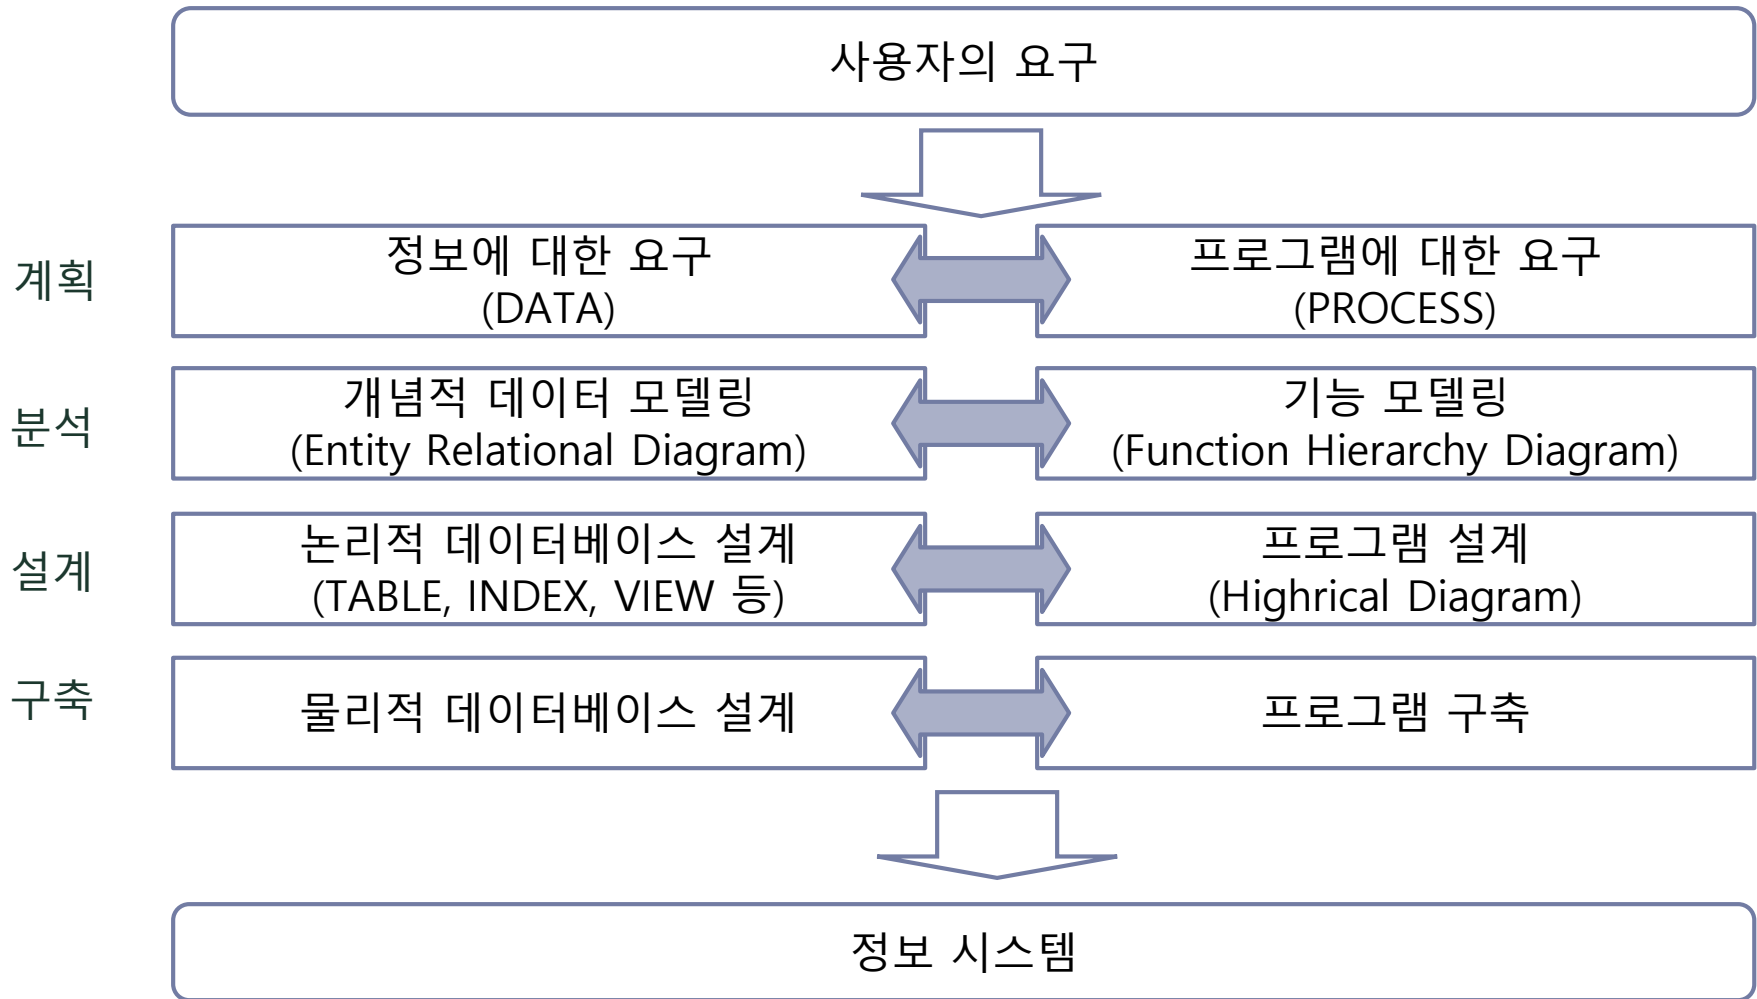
사용자의 요구

계획

정보에 대한 요구
(DATA)

프로그램에 대한 요구
(PROCESS)

분석

개념적 데이터 모델링
(Entity Relational Diagram)

기능 모델링
(Function Hierarchy Diagram)

설계

논리적 데이터베이스 설계
(TABLE, INDEX, VIEW 등)

프로그램 설계
(Highrical Diagram)

구축

물리적 데이터베이스 설계

프로그램 구축

정보 시스템